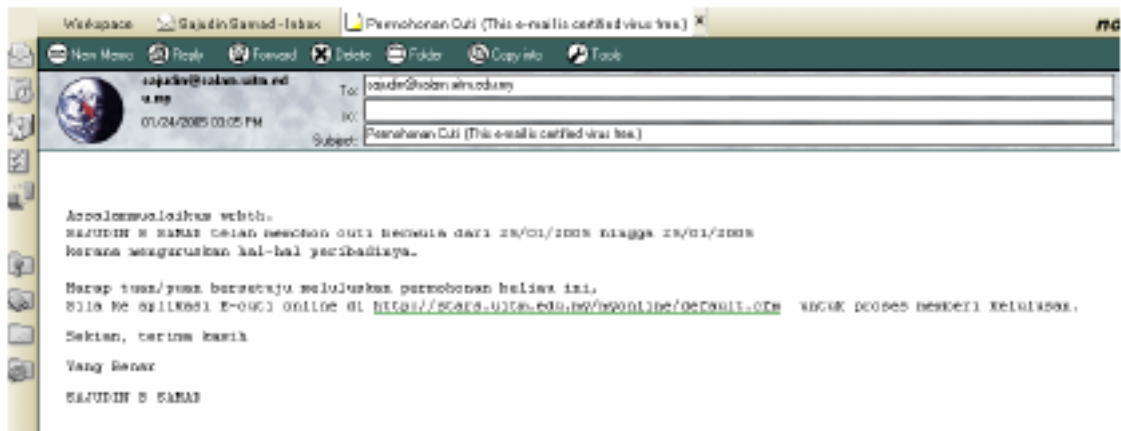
Workspace Sajudin Samad - Inbox Permohonan Cuti (This e-mail is certified virus free.) ×

New Memo Reply Forward Delete Folder Copy into Tools

sajudin@salam.uitm.edu.my
01/24/2005 03:05 PM

To: sajudin@salam.uitm.edu.my
cc:
Subject: Permohonan Cuti (This e-mail is certified virus free.)

Assalamualaikum wbkth.
SAJUDIN B SAMAD telah memohon cuti bermula dari 28/01/2005 hingga 28/01/2005
kerana menguruskan hal-hal peribadinya.

Harap tuan/puan bersetuju meluluskan permohonan beliau ini.
Sila ke aplikasi E-cuti online di https://stars.uitm.edu.my/ecuti/default.cfm untuk proses memberi kelulusan.

Sekian, terima kasih

Yang Benar

SAJUDIN B SAMAD